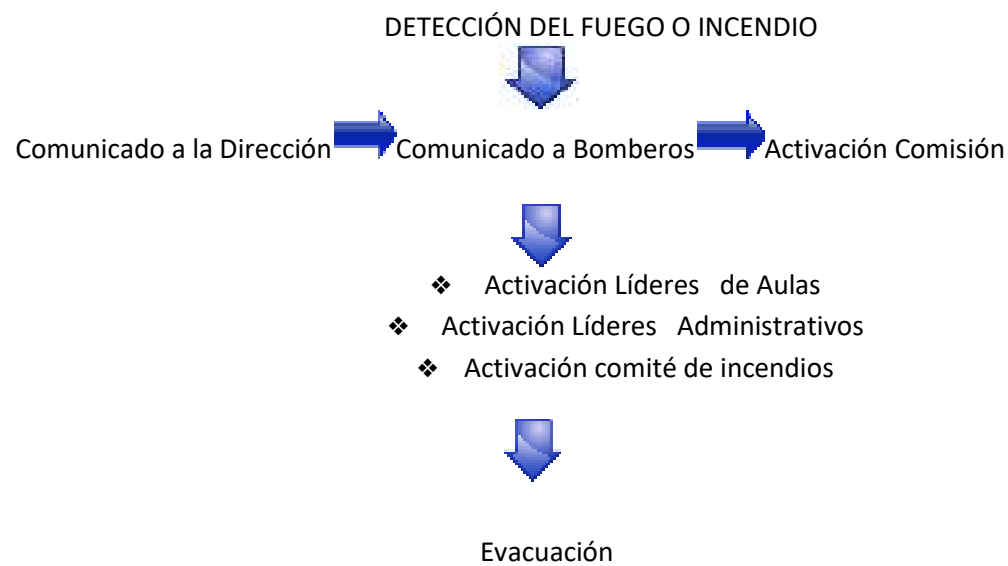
DETECCIÓN DEL FUEGO O INCENDIO

Comunicado a la Dirección Comunicado a Bomberos Activación Comisión

❖ Activación Líderes de Aulas
❖ Activación Líderes Administrativos
❖ Activación comité de incendios

Evacuación